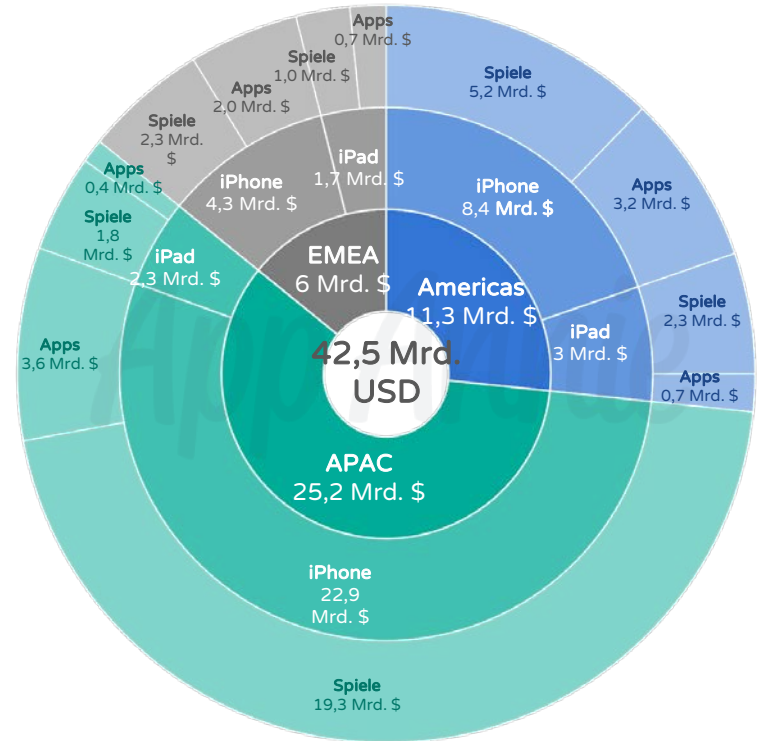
Apps
0,7 Mrd. $

Spiele
1,0 Mrd. $

Apps
2,0 Mrd. $

Spiele
2,3 Mrd. $

Apps
0,4 Mrd. $

Spiele
1,8 Mrd. $

Apps
3,6 Mrd. $

iPad
1,7 Mrd. $

iPhone
4,3 Mrd. $

iPad
2,3 Mrd. $

EMEA
6 Mrd. $

Spiele
5,2 Mrd. $

iPhone
8,4 Mrd. $

Apps
3,2 Mrd. $

Americas
11,3 Mrd. $

iPad
3 Mrd. $

Spiele
2,3 Mrd. $

Apps
0,7 Mrd. $

42,5 Mrd.
USD

APAC
25,2 Mrd. $

iPhone
22,9
Mrd. $

Spiele
19,3 Mrd. $

AppAnnie